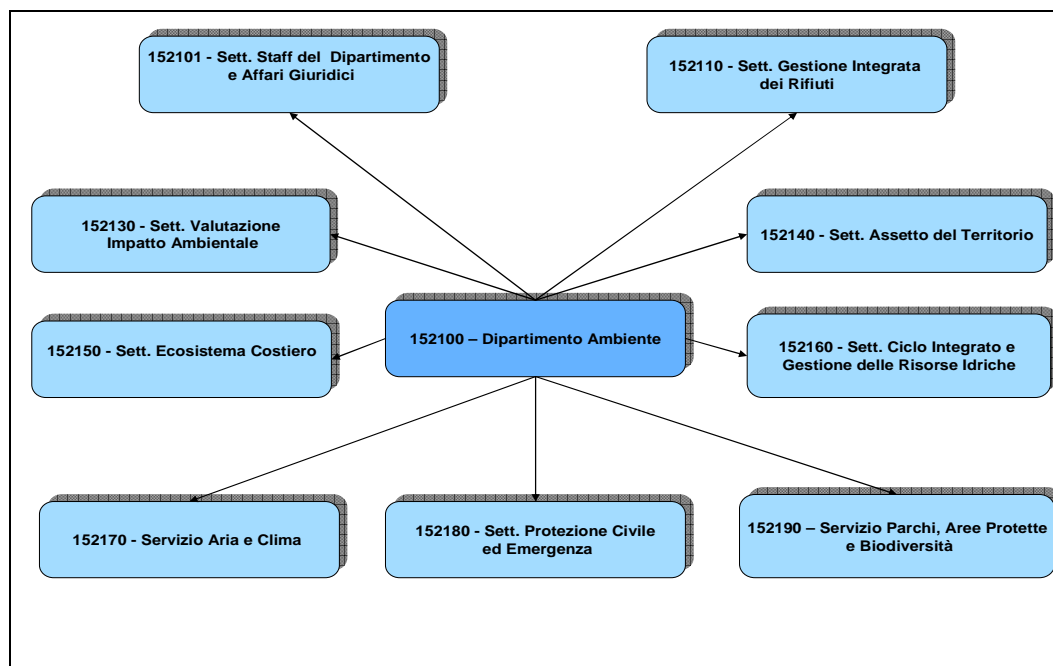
152101 - Sett. Staff del Dipartimento e Affari Giuridici

152110 - Sett. Gestione Integrata dei Rifiuti

152130 - Sett. Valutazione Impatto Ambientale

152140 - Sett. Assetto del Territorio

152150 - Sett. Ecosistema Costiero

152100 – Dipartimento Ambiente

152160 - Sett. Ciclo Integrato e Gestione delle Risorse Idriche

152170 - Servizio Aria e Clima

152180 - Sett. Protezione Civile ed Emergenza

152190 – Servizio Parchi, Aree Protette e Biodiversità